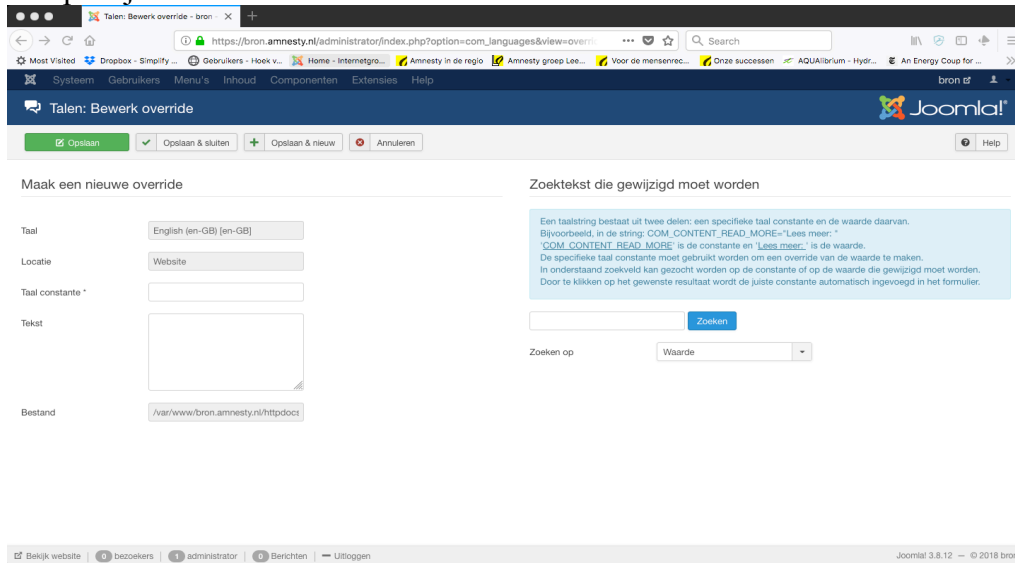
Talen: Bewerk override - bron ×

https://bron.amnesty.nl/administrator/index.php?option=com_languages&view=overri

Search

Most Visited Dropbox - Simplify ... Gebruikers - Hoek v... Home - Internetgro... Amnesty in de regio Amnesty groep Lee... Voor de mensenrec... Onze successen AQUAlibrium - Hydr... An Energy Coup for ...

Systeem Gebruikers Menu's Inhoud Componenten Extensies Help bron

Talen: Bewerk override Joomla!

Opslaan Opslaan & sluiten Opslaan & nieuw Annuleren Help

Maak een nieuwe override

Taal English (en-GB) [en-GB]

Locatie Website

Taal constante *

Tekst

Bestand /var/www/bron.amnesty.nl/httpdocs

Zoektekst die gewijzigd moet worden

Een taalstring bestaat uit twee delen: een specifieke taal constante en de waarde daarvan.
Bijvoorbeeld, in de string: COM_CONTENT_READ_MORE="Lees meer: "
'COM_CONTENT_READ_MORE' is de constante en 'Lees meer: ' is de waarde.
De specifieke taal constante moet gebruikt worden om een override van de waarde te maken.
In onderstaand zoekveld kan gezocht worden op de constante of op de waarde die gewijzigd moet worden.
Door te klikken op het gewenste resultaat wordt de juiste constante automatisch ingevoegd in het formulier.

Zoeken

Zoeken op Waarde

Bekijk website | 0 bezoekers | 1 administrator | 0 Berichten | Uitloggen

Joomla! 3.8.12 — © 2018 bron